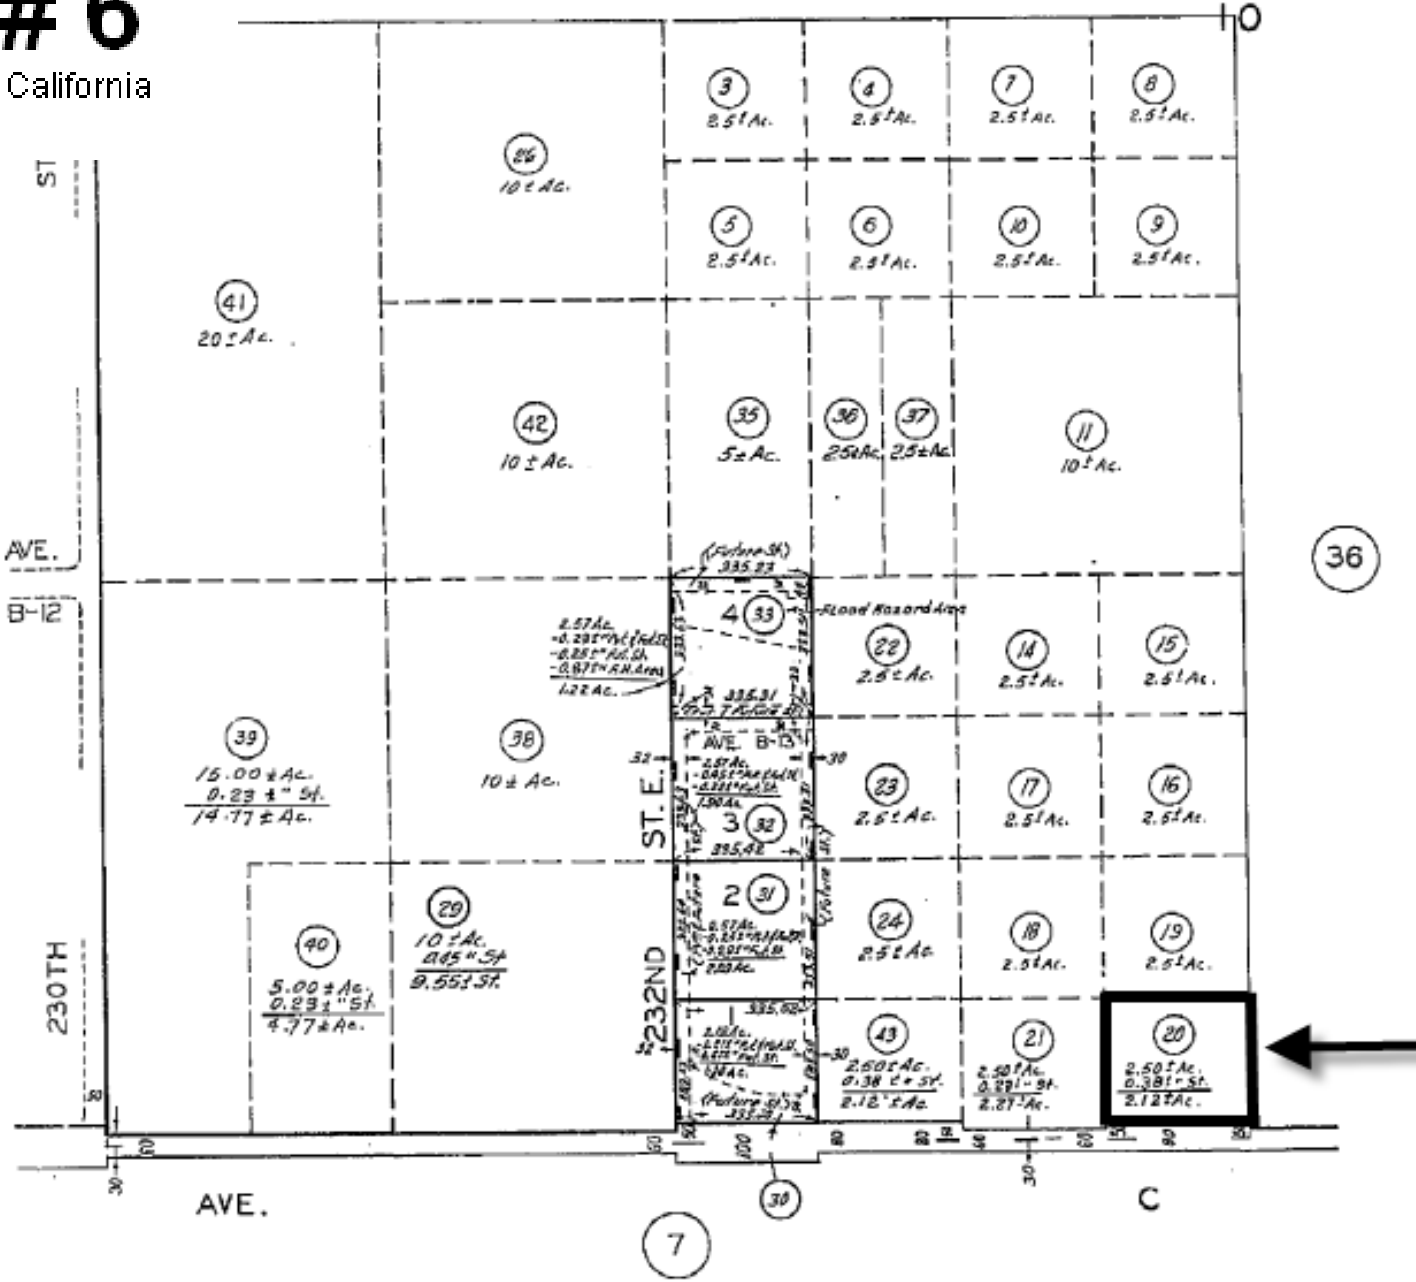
# 6
California

10

ST

AVE.

B-12

230TH

3
2.5± Ac.

4
2.5± Ac.

7
2.5± Ac.

8
2.5± Ac.

26
10± Ac.

5
2.5± Ac.

6
2.5± Ac.

10
2.5± Ac.

9
2.5± Ac.

41
20± Ac.

42
10± Ac.

35
5± Ac.

36
2.5± Ac.

37
2.5± Ac.

11
10± Ac.

36

(Future St.)
335.23

4 33

Flood Hazard Area

2.57 Ac.
-0.29± Fut. St.
-0.85± Fut. St.
-0.87± F.H. Area
1.22 Ac.

335.31

22
2.5± Ac.

14
2.5± Ac.

15
2.5± Ac.

AVE. B-13

32

30

2.57 Ac.
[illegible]
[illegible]
1.90 Ac.

39
15.00± Ac.
0.23±" St.
14.77± Ac.

38
10± Ac.

ST. E.

3 32

335.48

23
2.5± Ac.

17
2.5± Ac.

16
2.5± Ac.

2 31

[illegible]
2.03 Ac.

(Future St.)

40
5.00± Ac.
0.23±" St.
4.77± Ac.

29
10± Ac.
0.45" St.
9.55± St.

232ND

24
2.5± Ac.

18
2.5± Ac.

19
2.5± Ac.

335.52

2.16 Ac.
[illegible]
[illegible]
1.24 Ac.

43
2.60± Ac.
0.38±" St.
2.12± Ac.

21
2.50± Ac.
0.23±" St.
2.27 Ac.

20
2.50± Ac.
0.38±" St.
2.12± Ac.

(Future St.)
335.38

50

30

50

30

50

100

30

80

80

30

40

30

60

80

80

AVE.

30

7

C